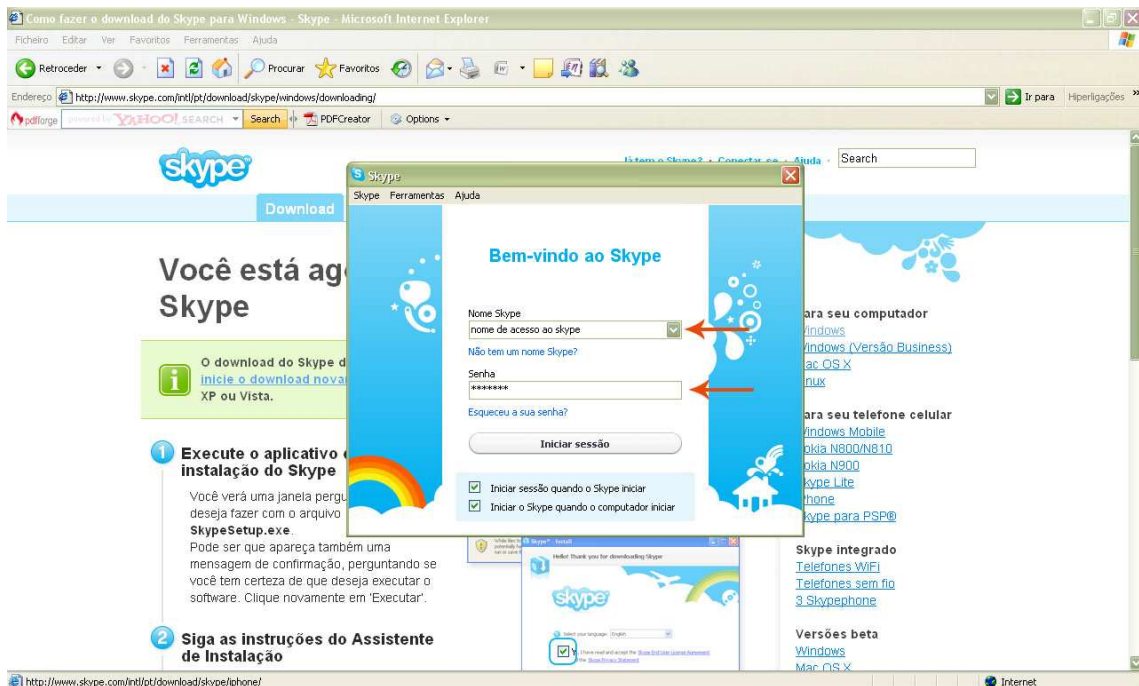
Como fazer o download do Skype para Windows - Skype - Microsoft Internet Explorer

Ficheiro Editar Ver Favoritos Ferramentas Ajuda

Retroceder Procurar Favoritos

Endereço http://www.skype.com/intl/pt/download/skype/windows/downloading/ Ir para Hiperligações

pdfforge powered by YAHOO! SEARCH Search PDFCreator Options

skype

Já tem o Skype? · Conectar-se · Ajuda · Search

Download

Você está ag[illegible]
Skype

O download do Skype d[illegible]
inicie o download nova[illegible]
XP ou Vista.

1 Execute o aplicativo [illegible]
instalação do Skype

Você verá uma janela pergu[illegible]
deseja fazer com o arquivo
SkypeSetup.exe.
Pode ser que apareça também uma mensagem de confirmação, perguntando se você tem certeza de que deseja executar o software. Clique novamente em 'Executar'.

2 Siga as instruções do Assistente de Instalação

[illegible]ara seu computador
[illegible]indows
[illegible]indows (Versão Business)
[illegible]ac OS X
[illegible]nux

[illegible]ara seu telefone celular
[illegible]indows Mobile
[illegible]okia N800/N810
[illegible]okia N900
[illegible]kype Lite
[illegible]hone
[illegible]kype para PSP®

Skype integrado
Telefones WiFi
Telefones sem fio
3 Skypephone

Versões beta
Windows
Mac OS X

Skype
Skype Ferramentas Ajuda

Bem-vindo ao Skype

Nome Skype
nome de acesso ao skype
Não tem um nome Skype?
Senha
*******
Esqueceu a sua senha?
Iniciar sessão

Iniciar sessão quando o Skype iniciar
Iniciar o Skype quando o computador iniciar

Skype™ - Install
Hello! Thank you for downloading Skype
skype
Select your language: English
I have read and accept the Skype End User License Agreement and the Skype Privacy Statement

http://www.skype.com/intl/pt/download/skype/iphone/
Internet